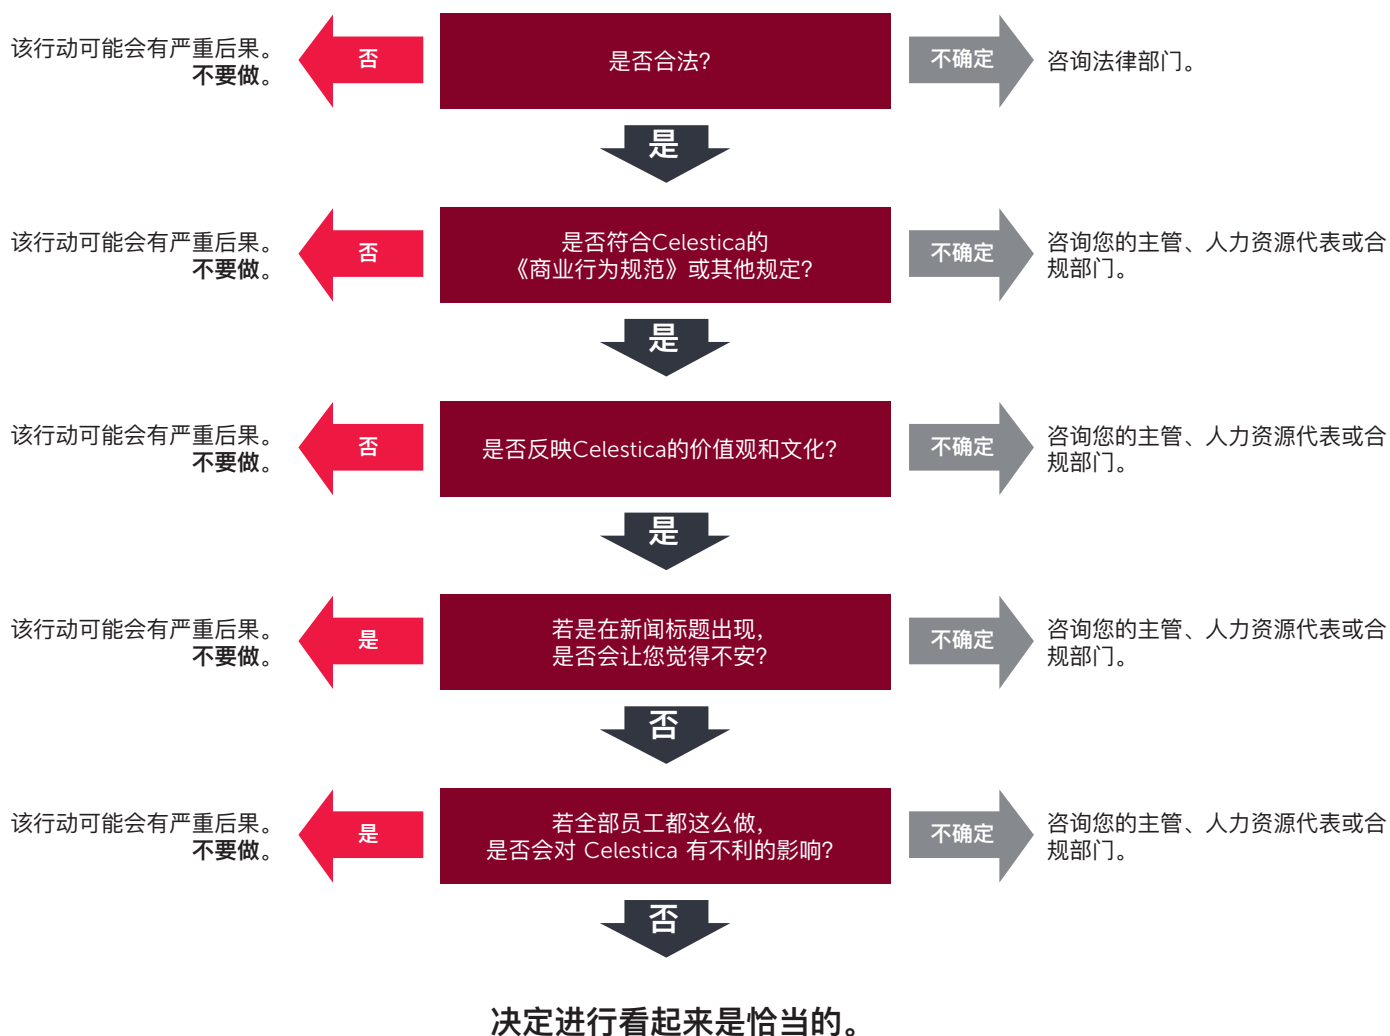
该行动可能会有严重后果。
不要做。

否

是否合法?

不确定

咨询法律部门。

是

该行动可能会有严重后果。
不要做。

否

是否符合Celestica的《商业行为规范》或其他规定?

不确定

咨询您的主管、人力资源代表或合规部门。

是

该行动可能会有严重后果。
不要做。

否

是否反映Celestica的价值观和文化?

不确定

咨询您的主管、人力资源代表或合规部门。

是

该行动可能会有严重后果。
不要做。

是

若是在新闻标题出现,
是否会让您觉得不安?

不确定

咨询您的主管、人力资源代表或合规部门。

否

该行动可能会有严重后果。
不要做。

是

若全部员工都这么做,
是否会对 Celestica 有不利的影响?

不确定

咨询您的主管、人力资源代表或合规部门。

否

决定进行看起来是恰当的。